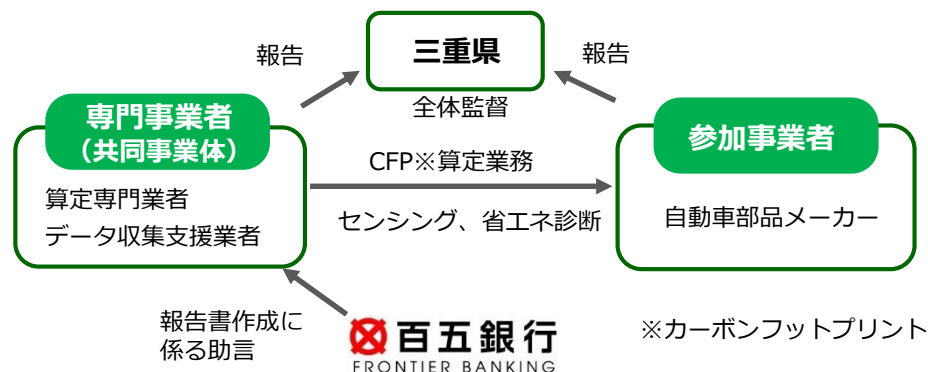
三重県

報告

報告

全体監督

専門事業者
（共同事業体）

算定専門業者
データ収集支援業者

CFP※算定業務

センシング、省エネ診断

参加事業者

自動車部品メーカー

報告書作成に係る助言

百五銀行
FRONTIER BANKING

※カーボンフットプリント